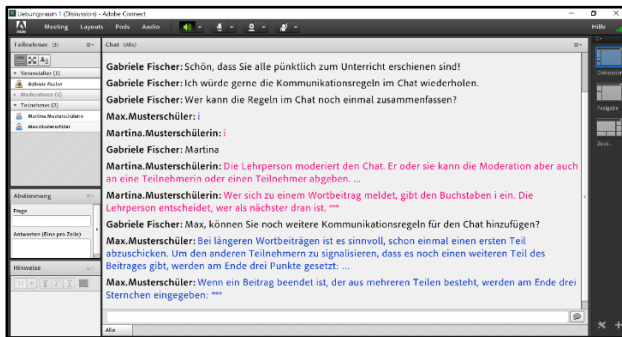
Übungsraum 1 (Diskussion) - Adobe Connect

Meeting Layouts Pods Audio

Hilfe

Teilnehmer (3)

Veranstalter (1)
Gabriele Fischer
Moderatoren (0)
Teilnehmer (2)
Martina.Musterschülerin
Max.Musterschüler

Abstimmung
Frage
Antworten (Eine pro Zeile)

Hinweise

Chat (Alle)

Gabriele Fischer: Schön, dass Sie alle pünktlich zum Unterricht erschienen sind!

Gabriele Fischer: Ich würde gerne die Kommunikationsregeln im Chat wiederholen.

Gabriele Fischer: Wer kann die Regeln im Chat noch einmal zusammenfassen?

Max.Musterschüler: i

Martina.Musterschülerin: i

Gabriele Fischer: Martina

Martina.Musterschülerin: Die Lehrperson moderiert den Chat. Er oder sie kann die Moderation aber auch an eine Teilnehmerin oder einen Teilnehmer abgeben. ...

Martina.Musterschülerin: Wer sich zu einem Wortbeitrag meldet, gibt den Buchstaben i ein. Die Lehrperson entscheidet, wer als nächster dran ist. ***

Gabriele Fischer: Max, können Sie noch weitere Kommunikationsregeln für den Chat hinzufügen?

Max.Musterschüler: Bei längeren Wortbeiträgen ist es sinnvoll, schon einmal einen ersten Teil abzuschicken. Um den anderen Teilnehmern zu signalisieren, dass es noch einen weiteren Teil des Beitrages gibt, werden am Ende drei Punkte gesetzt: ...

Max.Musterschüler: Wenn ein Beitrag beendet ist, der aus mehreren Teilen besteht, werden am Ende drei Sternchen eingegeben: ***

Alle

Diskussion
Freigabe
Zusa...